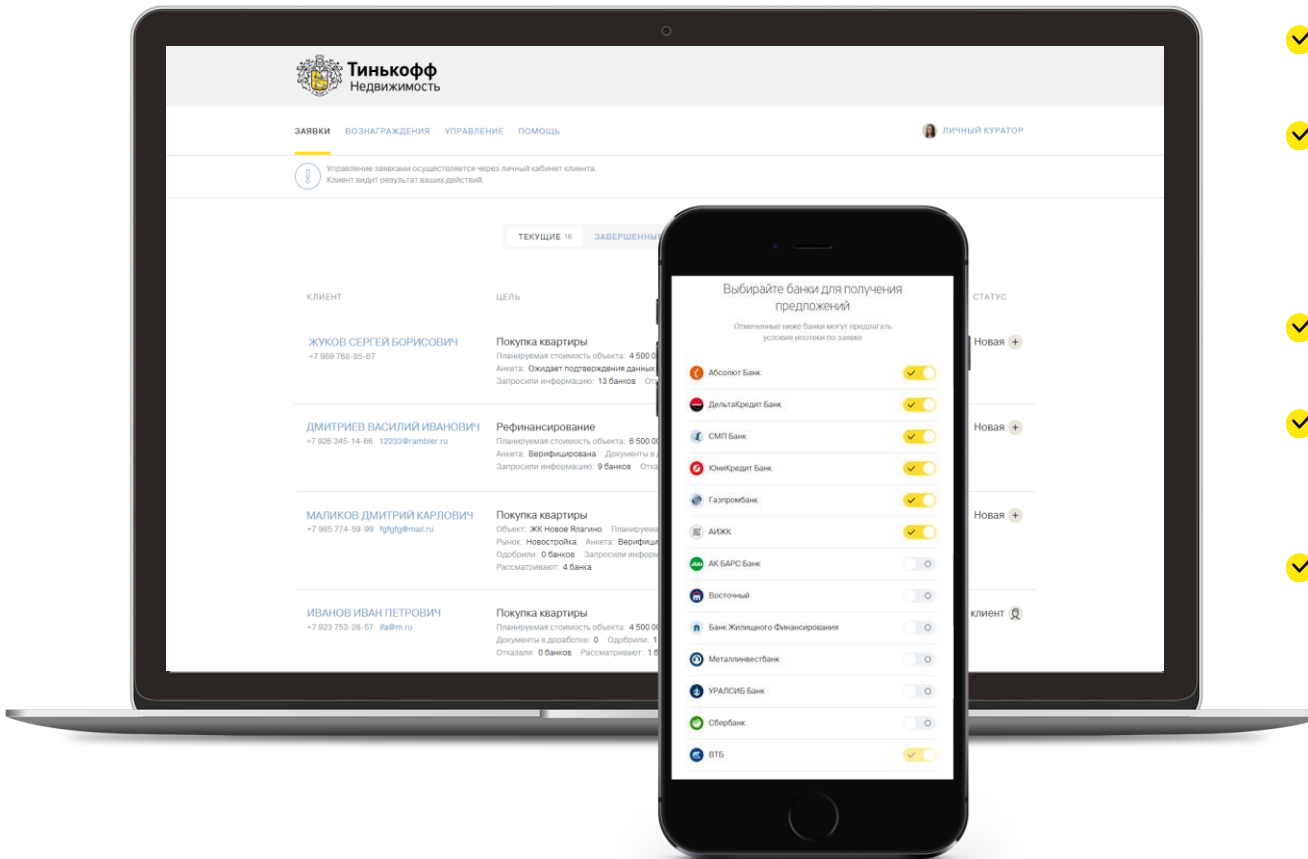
Тинькофф
Недвижимость

ЗАЯВКИ ВОЗНАГРАЖДЕНИЯ УПРАВЛЕНИЕ ПОМОЩЬ

ЛИЧНЫЙ КУРАТОР

Управление заявками осуществляется через личный кабинет клиента.
Клиент видит результат ваших действий.

ТЕКУЩИЕ 16 ЗАВЕРШЕННЫ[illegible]

КЛИЕНТ ЦЕЛЬ СТАТУС

ЖУКОВ СЕРГЕЙ БОРИСОВИЧ
+7 989 768-85-67
Покупка квартиры
Планируемая стоимость объекта: 4 500 0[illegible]
Анкета: Ожидает подтверждения данных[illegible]
Запросили информацию: 13 банков От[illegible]
Новая

ДМИТРИЕВ ВАСИЛИЙ ИВАНОВИЧ
+7 926 345-14-66 12233@rambler.ru
Рефинансирование
Планируемая стоимость объекта: 6 500 00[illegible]
Анкета: Верифицирована Документы в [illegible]
Запросили информацию: 9 банков Отка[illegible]
Новая

МАЛИКОВ ДМИТРИЙ КАРЛОВИЧ
+7 985 774-59-99 fgfgfg@mail.ru
Покупка квартиры
Объект: ЖК Новое Ялагино Планируем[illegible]
Рынок: Новостройка Анкета: Верифици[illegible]
Одобрили: 0 банков Запросили информ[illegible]
Рассматривают: 4 банка
Новая

ИВАНОВ ИВАН ПЕТРОВИЧ
+7 923 753-28-57 ifa@m.ru
Покупка квартиры
Планируемая стоимость объекта: 4 500 0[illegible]
Документы в доработке: 0 Одобрили: 1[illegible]
Отказали: 0 банков Рассматривают: 1 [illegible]
клиент

Выбирайте банки для получения предложений
Отмеченные ниже банки могут предлагать условия ипотеки по заявке

Абсолют Банк
ДельтаКредит Банк
СМП Банк
ЮниКредит Банк
Газпромбанк
АИЖК
АК БАРС Банк
Восточный
Банк Жилищного Финансирования
Металлинвестбанк
УРАЛСИБ Банк
Сбербанк
ВТБ